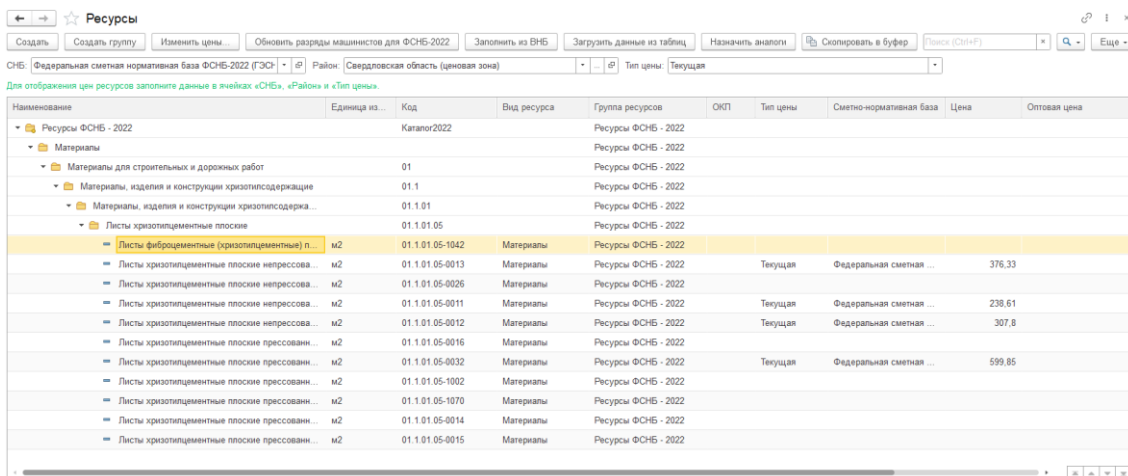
Ресурсы

Создать | Создать группу | Изменить цены... | Обновить разряды машинистов для ФСНБ-2022 | Заполнить из ВНБ | Загрузить данные из таблиц | Назначить аналоги | Скопировать в буфер | Поиск (Ctrl+F) | Еще

СНБ: Федеральная сметная нормативная база ФСНБ-2022 (ГЭСН | Район: Свердловская область (ценовая зона) | Тип цены: Текущая

Для отображения цен ресурсов заполните данные в ячейках «СНБ», «Район» и «Тип цены».

| Наименование | Единица из... | Код | Вид ресурса | Группа ресурсов | ОКП | Тип цены | Сметно-нормативная база | Цена | Оптовая цена |
|---|---|---|---|---|---|---|---|---|---|
| Ресурсы ФСНБ - 2022 | | Каталог2022 | | Ресурсы ФСНБ - 2022 | | | | | |
| Материалы | | | | Ресурсы ФСНБ - 2022 | | | | | |
| Материалы для строительных и дорожных работ | | 01 | | Ресурсы ФСНБ - 2022 | | | | | |
| Материалы, изделия и конструкции хризотилсодержащие | | 01.1 | | Ресурсы ФСНБ - 2022 | | | | | |
| Материалы, изделия и конструкции хризотилсодержа... | | 01.1.01 | | Ресурсы ФСНБ - 2022 | | | | | |
| Листы хризотилцементные плоские | | 01.1.01.05 | | Ресурсы ФСНБ - 2022 | | | | | |
| Листы фиброцементные (хризотилцементные) п... | м2 | 01.1.01.05-1042 | Материалы | Ресурсы ФСНБ - 2022 | | | | | |
| Листы хризотилцементные плоские непрессова... | м2 | 01.1.01.05-0013 | Материалы | Ресурсы ФСНБ - 2022 | | Текущая | Федеральная сметная ... | 376,33 | |
| Листы хризотилцементные плоские непрессова... | м2 | 01.1.01.05-0026 | Материалы | Ресурсы ФСНБ - 2022 | | | | | |
| Листы хризотилцементные плоские непрессова... | м2 | 01.1.01.05-0011 | Материалы | Ресурсы ФСНБ - 2022 | | Текущая | Федеральная сметная ... | 238,61 | |
| Листы хризотилцементные плоские непрессова... | м2 | 01.1.01.05-0012 | Материалы | Ресурсы ФСНБ - 2022 | | Текущая | Федеральная сметная ... | 307,8 | |
| Листы хризотилцементные плоские прессованн... | м2 | 01.1.01.05-0016 | Материалы | Ресурсы ФСНБ - 2022 | | | | | |
| Листы хризотилцементные плоские прессованн... | м2 | 01.1.01.05-0032 | Материалы | Ресурсы ФСНБ - 2022 | | Текущая | Федеральная сметная ... | 599,85 | |
| Листы хризотилцементные плоские прессованн... | м2 | 01.1.01.05-1002 | Материалы | Ресурсы ФСНБ - 2022 | | | | | |
| Листы хризотилцементные плоские прессованн... | м2 | 01.1.01.05-1070 | Материалы | Ресурсы ФСНБ - 2022 | | | | | |
| Листы хризотилцементные плоские прессованн... | м2 | 01.1.01.05-0014 | Материалы | Ресурсы ФСНБ - 2022 | | | | | |
| Листы хризотилцементные плоские прессованн... | м2 | 01.1.01.05-0015 | Материалы | Ресурсы ФСНБ - 2022 | | | | | |